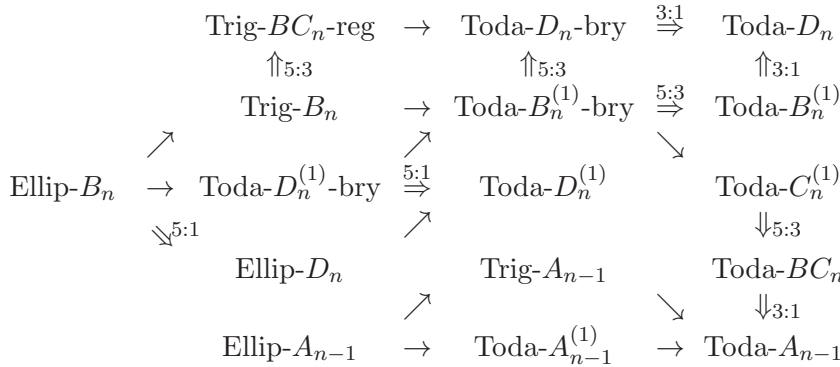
$$
\begin{array}{ccccccc}
 & & \text{Trig-}BC_n\text{-reg} & \rightarrow & \text{Toda-}D_n\text{-bry} & \overset{3:1}{\Rightarrow} & \text{Toda-}D_n \\
 & & \Uparrow_{5:3} & & \Uparrow_{5:3} & & \Uparrow_{3:1} \\
 & & \text{Trig-}B_n & \rightarrow & \text{Toda-}B_n^{(1)}\text{-bry} & \overset{5:3}{\Rightarrow} & \text{Toda-}B_n^{(1)} \\
 & \nearrow & & \nearrow & & \searrow & \\
\text{Ellip-}B_n & \rightarrow & \text{Toda-}D_n^{(1)}\text{-bry} & \overset{5:1}{\Rightarrow} & \text{Toda-}D_n^{(1)} & & \text{Toda-}C_n^{(1)} \\
 & \Downarrow^{5:1} & & \nearrow & & & \Downarrow_{5:3} \\
 & & \text{Ellip-}D_n & & \text{Trig-}A_{n-1} & & \text{Toda-}BC_n \\
 & & & \nearrow & & \searrow & \Downarrow_{3:1} \\
 & & \text{Ellip-}A_{n-1} & \rightarrow & \text{Toda-}A_{n-1}^{(1)} & \rightarrow & \text{Toda-}A_{n-1}
\end{array}
$$